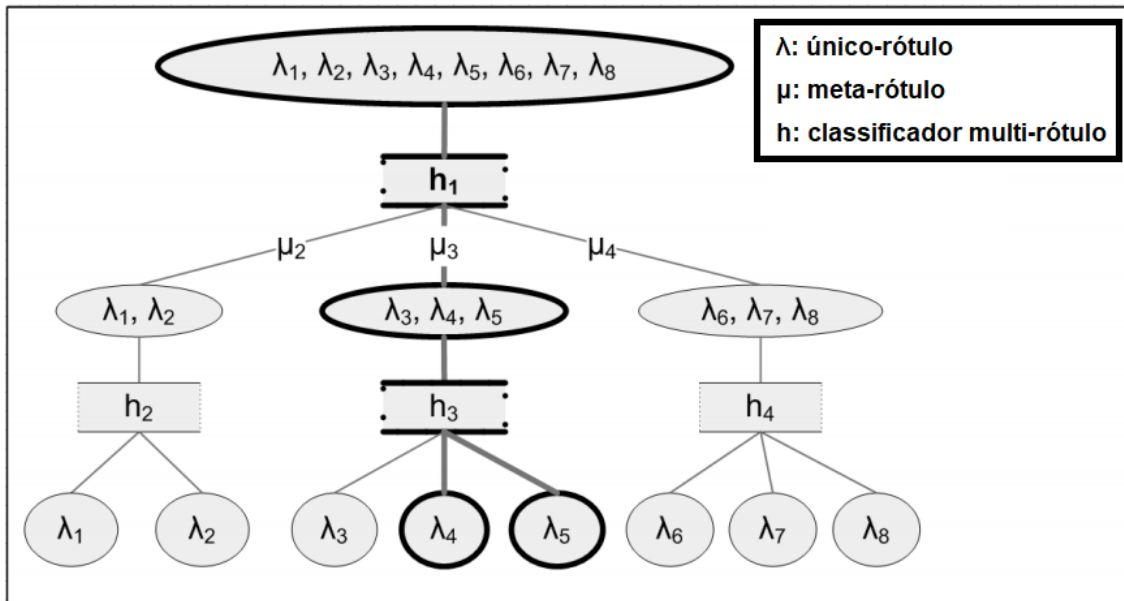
$\lambda_1, \lambda_2, \lambda_3, \lambda_4, \lambda_5, \lambda_6, \lambda_7, \lambda_8$

λ: único-rótulo
μ: meta-rótulo
h: classificador multi-rótulo

$h_1$

$\mu_2$ $\mu_3$ $\mu_4$

$\lambda_1, \lambda_2$ $\lambda_3, \lambda_4, \lambda_5$ $\lambda_6, \lambda_7, \lambda_8$

$h_2$ $h_3$ $h_4$

$\lambda_1$ $\lambda_2$ $\lambda_3$ $\lambda_4$ $\lambda_5$ $\lambda_6$ $\lambda_7$ $\lambda_8$